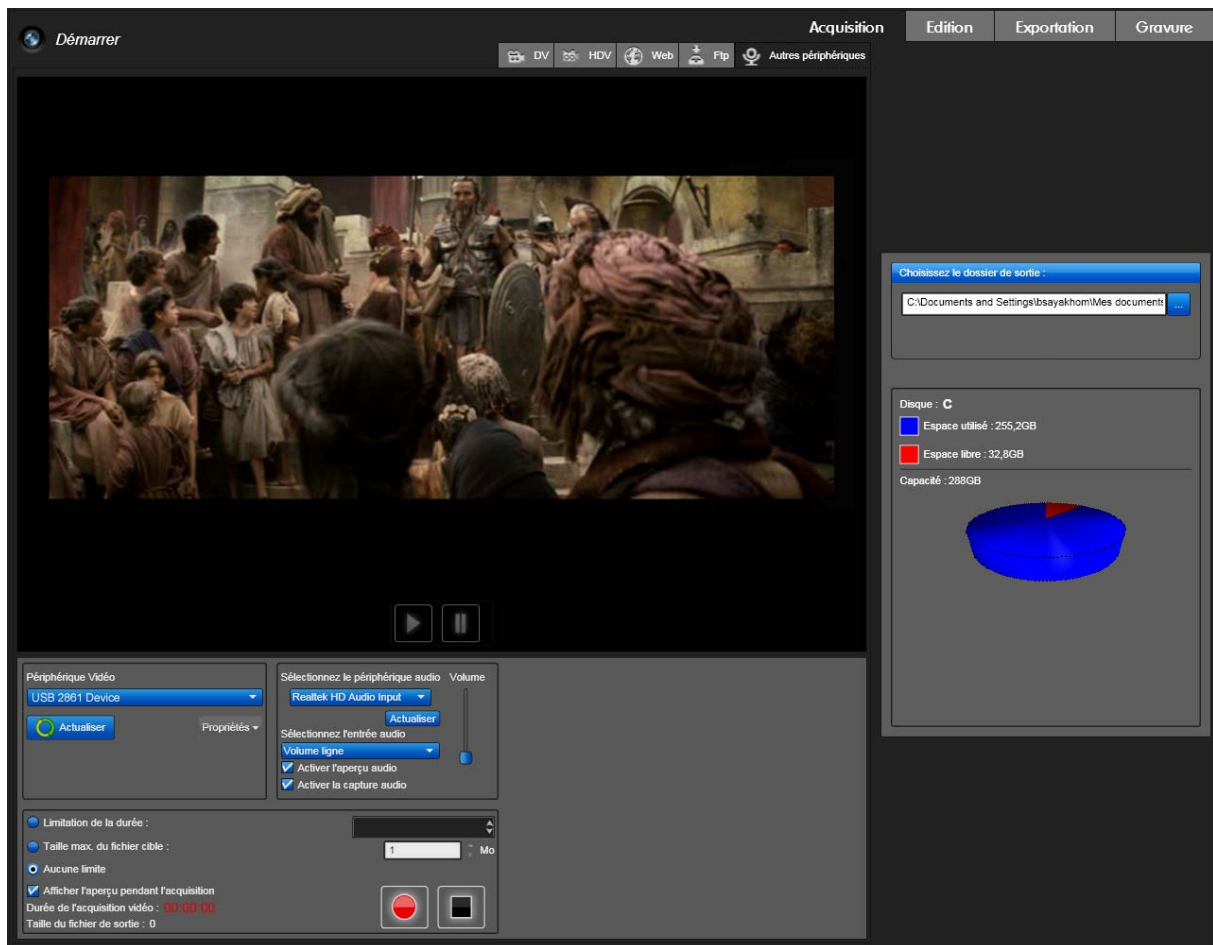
Démarrer

Acquisition | Edition | Exportation | Gravure

DV HDV Web Ftp Autres périphériques

Choisissez le dossier de sortie :

C:\Documents and Settings\bsayakhom\Mes documents ...

Disque : C

Espace utilisé : 255,2GB

Espace libre : 32,8GB

Capacité : 288GB

Périphérique Vidéo

USB 2861 Device

Actualiser

Propriétés

Sélectionnez le périphérique audio

Volume

Realtek HD Audio Input

Actualiser

Sélectionnez l'entrée audio

Volume ligne

Activer l'aperçu audio

Activer la capture audio

Limitation de la durée :

Taille max. du fichier cible :

1

Mo

Aucune limite

Afficher l'aperçu pendant l'acquisition

Durée de l'acquisition vidéo : 00:00:00

Taille du fichier de sortie : 0